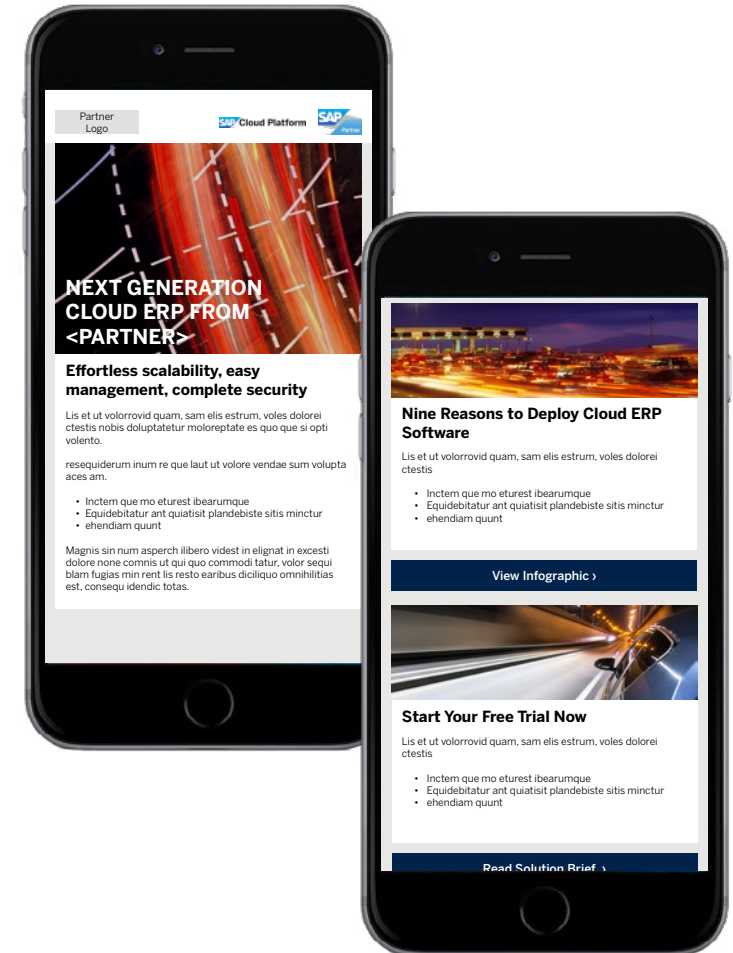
Partner Logo

SAP Cloud Platform

SAP Partner

NEXT GENERATION CLOUD ERP FROM <PARTNER>

Effortless scalability, easy management, complete security

Lis et ut volorrovid quam, sam elis estrum, voles dolorei ctestis nobis doluptatetur moloreptate es quo que si opti volento.

resequiderum inum re que laut ut volore vendae sum volupta aces am.

- Inctem que mo eturest ibearumque
- Equidebitatur ant quiatisit plandebiste sitis minctur
- ehendiam quunt

Magnis sin num asperch ilibero videst in elignat in excesti dolore none comnis ut qui quo commodi tatur, volor sequi blam fugias min rent lis resto earibus diciliquo omnihilitias est, consequ idendic totas.

Nine Reasons to Deploy Cloud ERP Software

Lis et ut volorrovid quam, sam elis estrum, voles dolorei ctestis

- Inctem que mo eturest ibearumque
- Equidebitatur ant quiatisit plandebiste sitis minctur
- ehendiam quunt

View Infographic ›

Start Your Free Trial Now

Lis et ut volorrovid quam, sam elis estrum, voles dolorei ctestis

- Inctem que mo eturest ibearumque
- Equidebitatur ant quiatisit plandebiste sitis minctur
- ehendiam quunt

Read Solution Brief ›